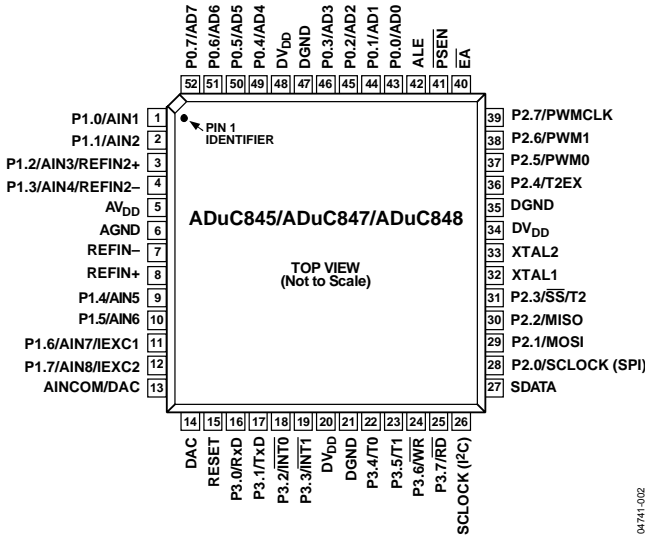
P0.7/AD7 52
P0.6/AD6 51
P0.5/AD5 50
P0.4/AD4 49
$DV_{DD}$ 48
DGND 47
P0.3/AD3 46
P0.2/AD2 45
P0.1/AD1 44
P0.0/AD0 43
ALE 42
$\overline{PSEN}$ 41
$\overline{EA}$ 40

PIN 1 IDENTIFIER

P1.0/AIN1 1
P1.1/AIN2 2
P1.2/AIN3/REFIN2+ 3
P1.3/AIN4/REFIN2– 4
$AV_{DD}$ 5
AGND 6
REFIN– 7
REFIN+ 8
P1.4/AIN5 9
P1.5/AIN6 10
P1.6/AIN7/IEXC1 11
P1.7/AIN8/IEXC2 12
AINCOM/DAC 13

ADuC845/ADuC847/ADuC848

TOP VIEW
(Not to Scale)

39 P2.7/PWMCLK
38 P2.6/PWM1
37 P2.5/PWM0
36 P2.4/T2EX
35 DGND
34 $DV_{DD}$
33 XTAL2
32 XTAL1
31 P2.3/$\overline{SS}$/T2
30 P2.2/MISO
29 P2.1/MOSI
28 P2.0/SCLOCK (SPI)
27 SDATA

14 DAC
15 RESET
16 P3.0/RxD
17 P3.1/TxD
18 P3.2/$\overline{INT0}$
19 P3.3/$\overline{INT1}$
20 $DV_{DD}$
21 DGND
22 P3.4/T0
23 P3.5/T1
24 P3.6/$\overline{WR}$
25 P3.7/$\overline{RD}$
26 SCLOCK ($I^2C$)

04741-002